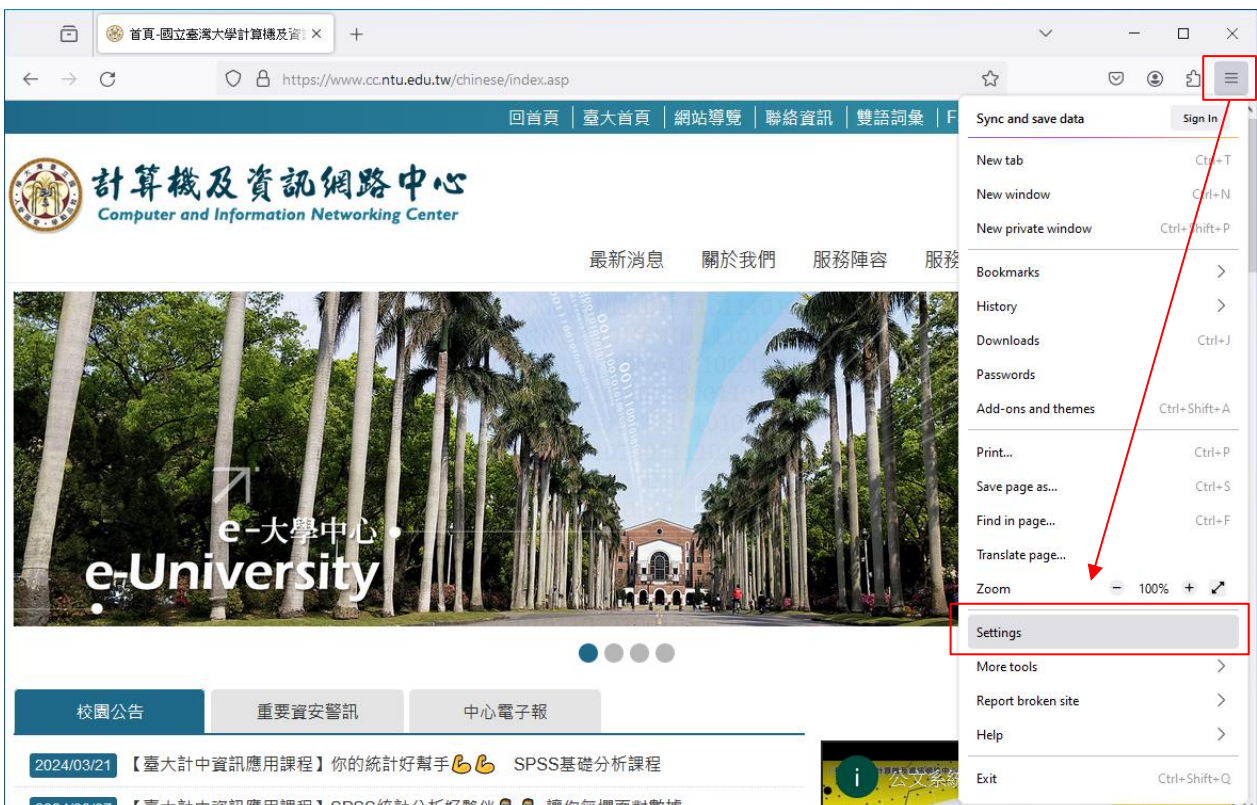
首頁-國立臺灣大學計算機及資

https://www.cc.ntu.edu.tw/chinese/index.asp

回首頁 | 臺大首頁 | 網站導覽 | 聯絡資訊 | 雙語詞彙 | F

計算機及資訊網路中心
Computer and Information Networking Center

最新消息 關於我們 服務陣容 服務

e-大學中心
e-University

校園公告 重要資安警訊 中心電子報

2024/03/21 【臺大計中資訊應用課程】你的統計好幫手 SPSS基礎分析課程

Sync and save data
Sign In
New tab Ctrl+T
New window Ctrl+N
New private window Ctrl+Shift+P
Bookmarks
History
Downloads Ctrl+J
Passwords
Add-ons and themes Ctrl+Shift+A
Print... Ctrl+P
Save page as... Ctrl+S
Find in page... Ctrl+F
Translate page...
Zoom − 100% +
Settings
More tools
Report broken site
Help
Exit Ctrl+Shift+Q